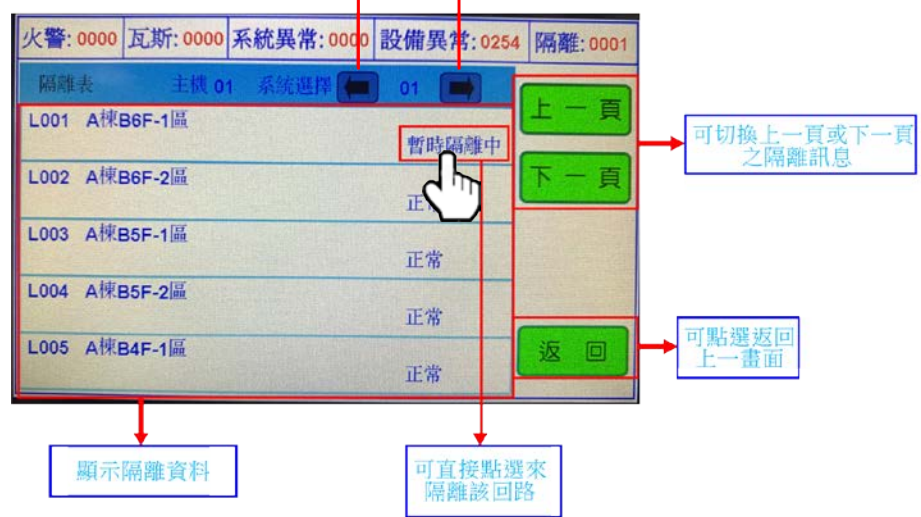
火警: 0000 瓦斯: 0000 系統異常: 0000 設備異常: 0254 隔離: 0001

隔離表 主機 01 系統選擇 01

L001 A棟B6F-1區
暫時隔離中

L002 A棟B6F-2區
正常

L003 A棟B5F-1區
正常

L004 A棟B5F-2區
正常

L005 A棟B4F-1區
正常

上 一 頁

下 一 頁

返 回

可切換上一頁或下一頁之隔離訊息

可點選返回上一畫面

顯示隔離資料

可直接點選來隔離該回路